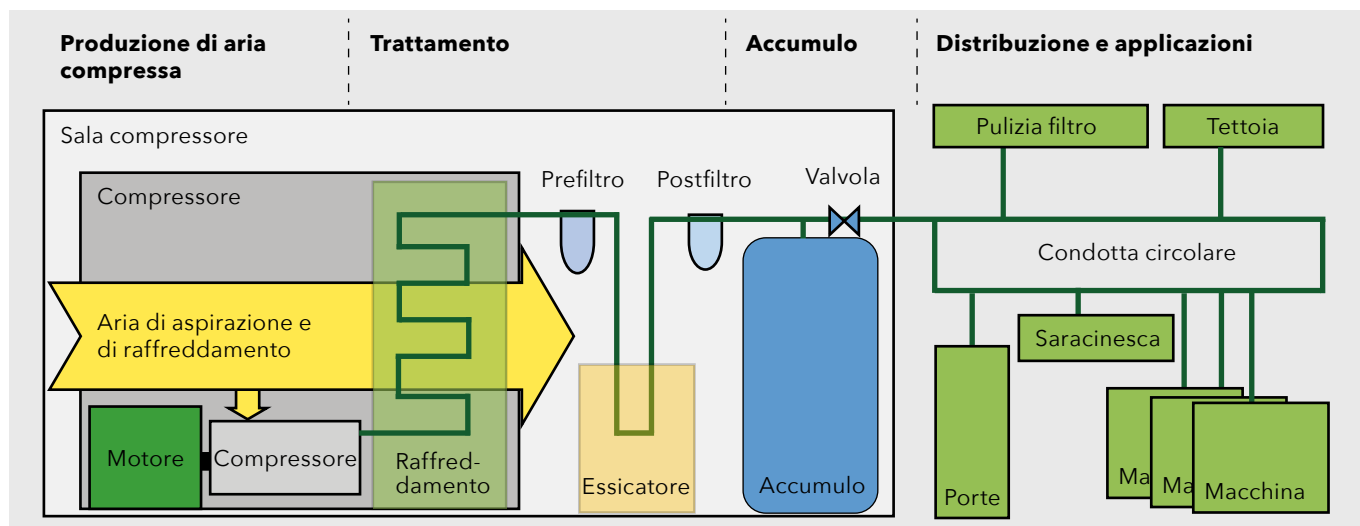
Produzione di aria compressa

Trattamento

Accumulo

Distribuzione e applicazioni

Sala compressore

Compressore

Prefiltro

Postfiltro

Valvola

Pulizia filtro

Tettoia

Condotta circolare

Aria di aspirazione e di raffreddamento

Saracinesca

Motore

Compressore

Raffreddamento

Essicatore

Accumulo

Porte

Ma

Ma

Macchina